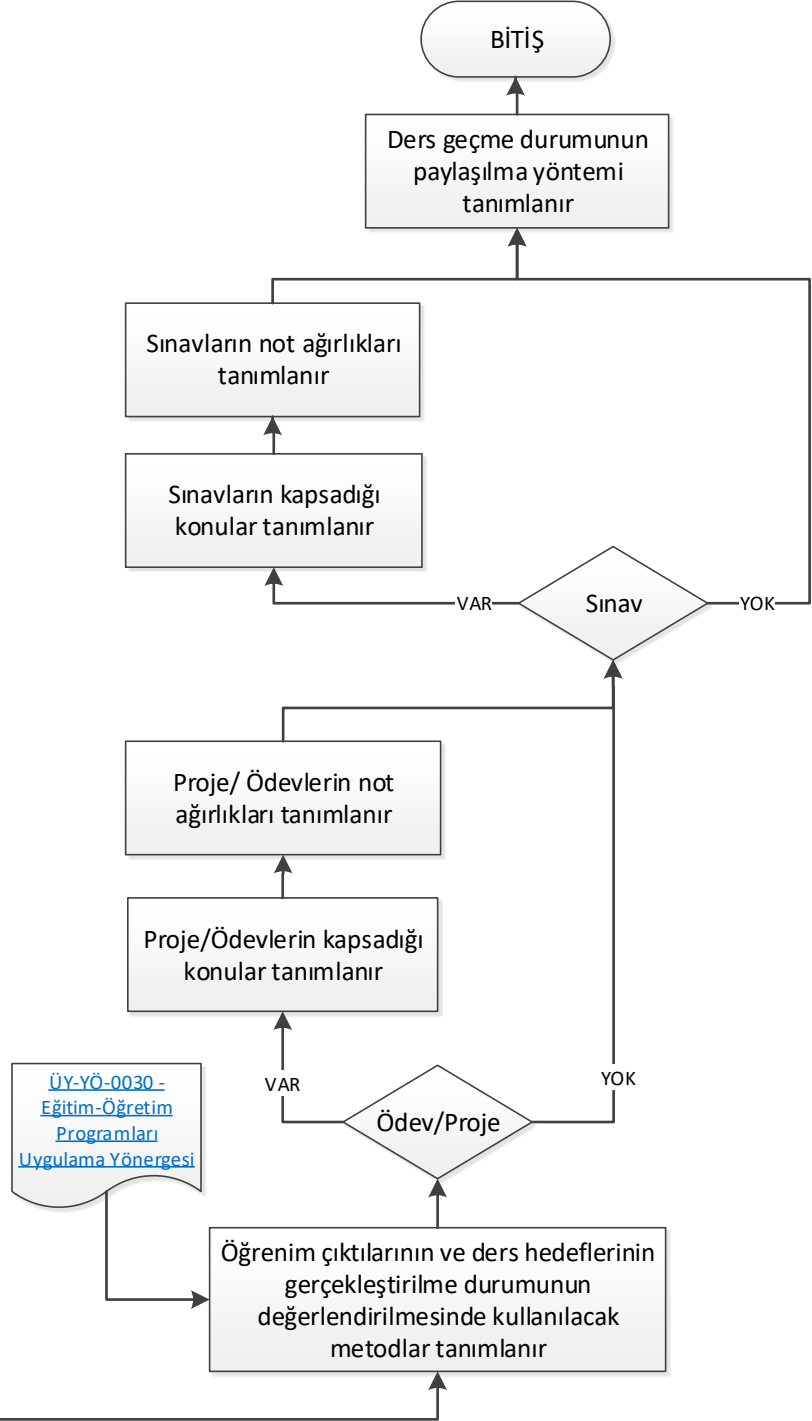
BİTİŞ

Ders geçme durumunun paylaşılma yöntemi tanımlanır

Sınavların not ağırlıkları tanımlanır

Sınavların kapsadığı konular tanımlanır

VAR

Sınav

YOK

Proje/ Ödevlerin not ağırlıkları tanımlanır

Proje/Ödevlerin kapsadığı konular tanımlanır

VAR

Ödev/Proje

YOK

ÜY-YÖ-0030 - Eğitim-Öğretim Programları Uygulama Yönergesi

Öğrenim çıktılarının ve ders hedeflerinin gerçekleştirilme durumunun değerlendirilmesinde kullanılacak metodlar tanımlanır